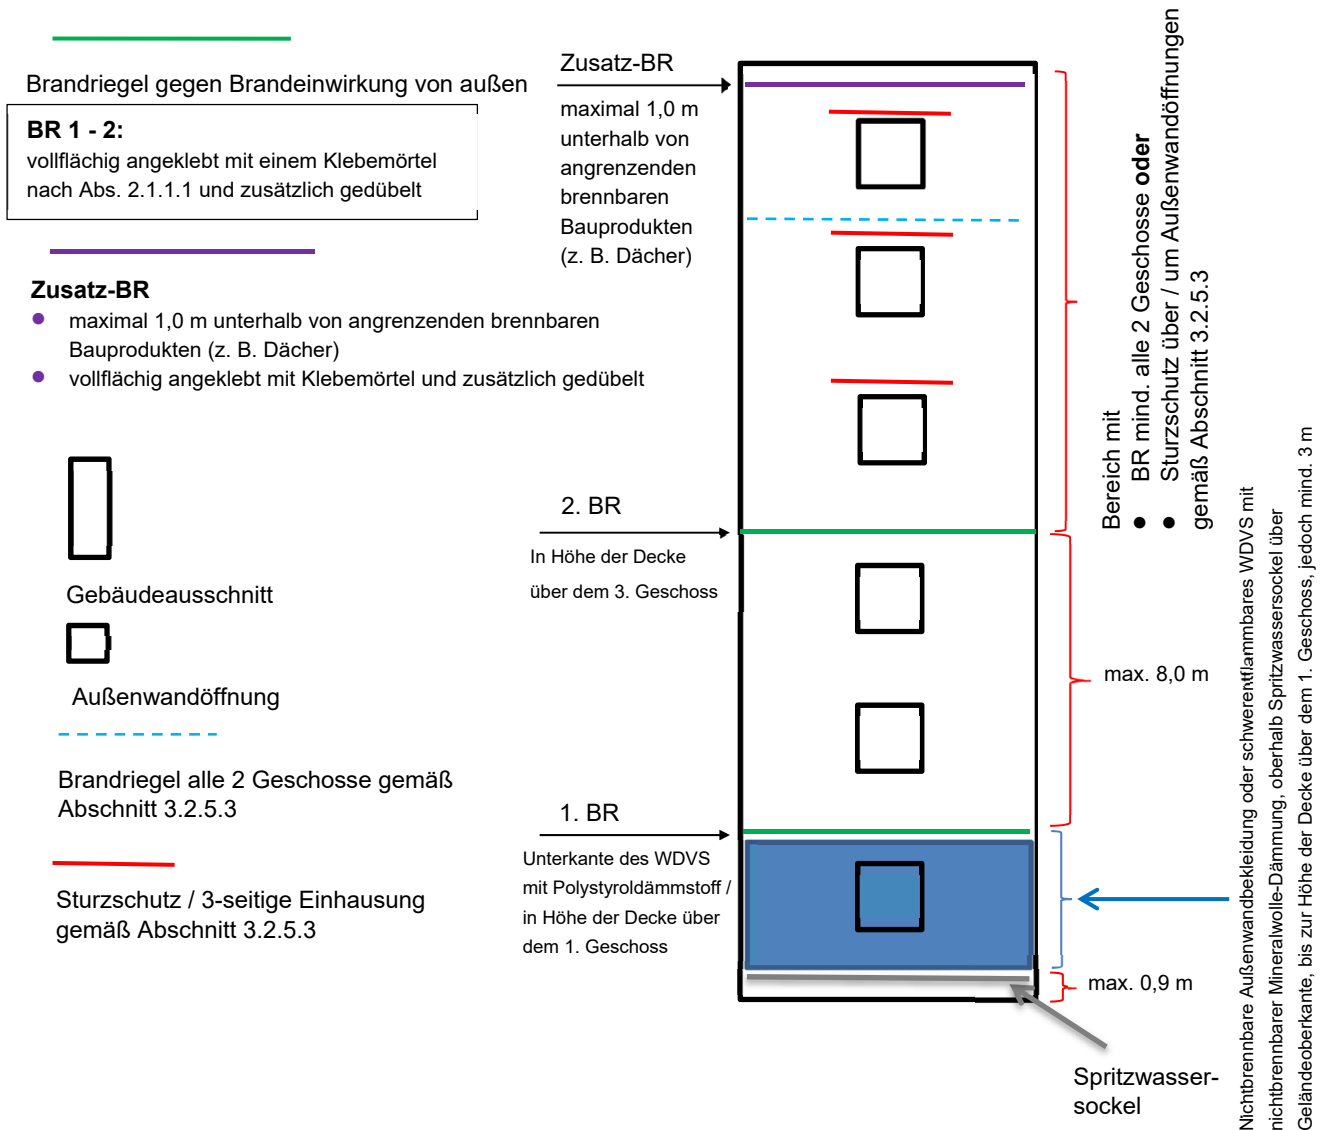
Brandriegel gegen Brandeinwirkung von außen

**BR 1 - 2:**
vollflächig angeklebt mit einem Klebemörtel nach Abs. 2.1.1.1 und zusätzlich gedübelt

**Zusatz-BR**
- maximal 1,0 m unterhalb von angrenzenden brennbaren Bauprodukten (z. B. Dächer)
- vollflächig angeklebt mit Klebemörtel und zusätzlich gedübelt

Gebäudeausschnitt

Außenwandöffnung

Brandriegel alle 2 Geschosse gemäß Abschnitt 3.2.5.3

Sturzschutz / 3-seitige Einhausung gemäß Abschnitt 3.2.5.3

Zusatz-BR

maximal 1,0 m unterhalb von angrenzenden brennbaren Bauprodukten (z. B. Dächer)

2. BR

In Höhe der Decke über dem 3. Geschoss

1. BR

Unterkante des WDVS mit Polystyroldämmstoff / in Höhe der Decke über dem 1. Geschoss

Bereich mit
- BR mind. alle 2 Geschosse **oder**
- Sturzschutz über / um Außenwandöffnungen gemäß Abschnitt 3.2.5.3

max. 8,0 m

max. 0,9 m

Spritzwasser-sockel

Nichtbrennbare Außenwandbekleidung oder schwerentflammbares WDVS mit nichtbrennbarer Mineralwolle-Dämmung, oberhalb Spritzwassersockel über Geländeoberkante, bis zur Höhe der Decke über dem 1. Geschoss, jedoch mind. 3 m